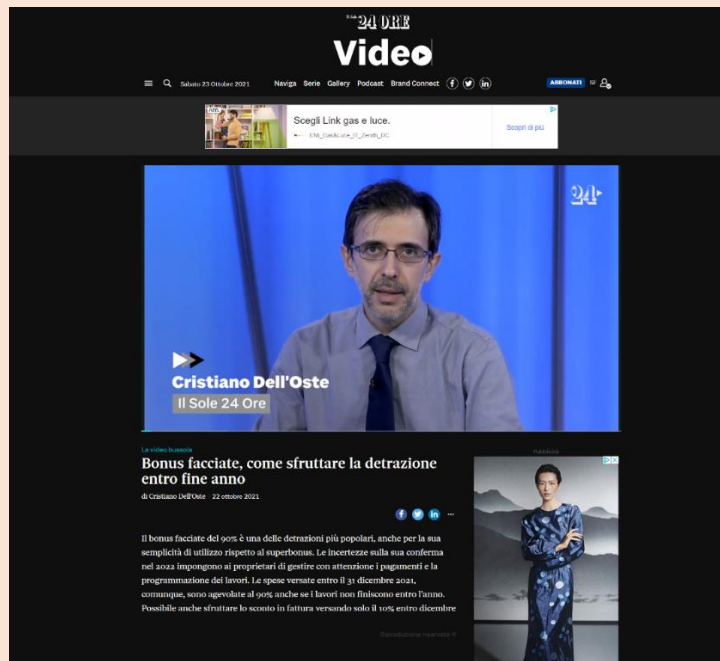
24 ORE

Video

Sabato 23 Ottobre 2021

Naviga Serie Gallery Podcast Brand Connect

ABBONATI

Scegli Link gas e luce.

Scopri di più

24

Cristiano Dell'Oste

Il Sole 24 Ore

La video bussola

Bonus facciate, come sfruttare la detrazione entro fine anno

di Cristiano Dell'Oste 22 ottobre 2021

Il bonus facciate del 90% è una delle detrazioni più popolari, anche per la sua semplicità di utilizzo rispetto al superbonus. Le incertezze sulla sua conferma nel 2022 impongono ai proprietari di gestire con attenzione i pagamenti e la programmazione dei lavori. Le spese versate entro il 31 dicembre 2021, comunque, sono agevolate al 90% anche se i lavori non finiscono entro l'anno. Possibile anche sfruttare lo sconto in fattura versando solo il 10% entro dicembre

Riproduzione riservata ©

Pubblicità